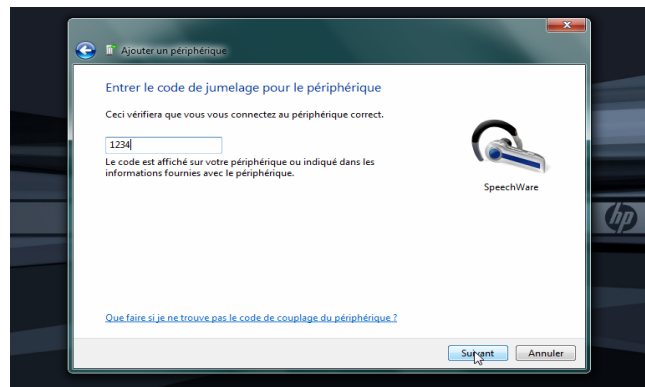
Ajouter un périphérique

Entrer le code de jumelage pour le périphérique

Ceci vérifiera que vous vous connectez au périphérique correct.

1234

Le code est affiché sur votre périphérique ou indiqué dans les informations fournies avec le périphérique.

SpeechWare

hp

Que faire si je ne trouve pas le code de couplage du périphérique ?

Suivant

Annuler